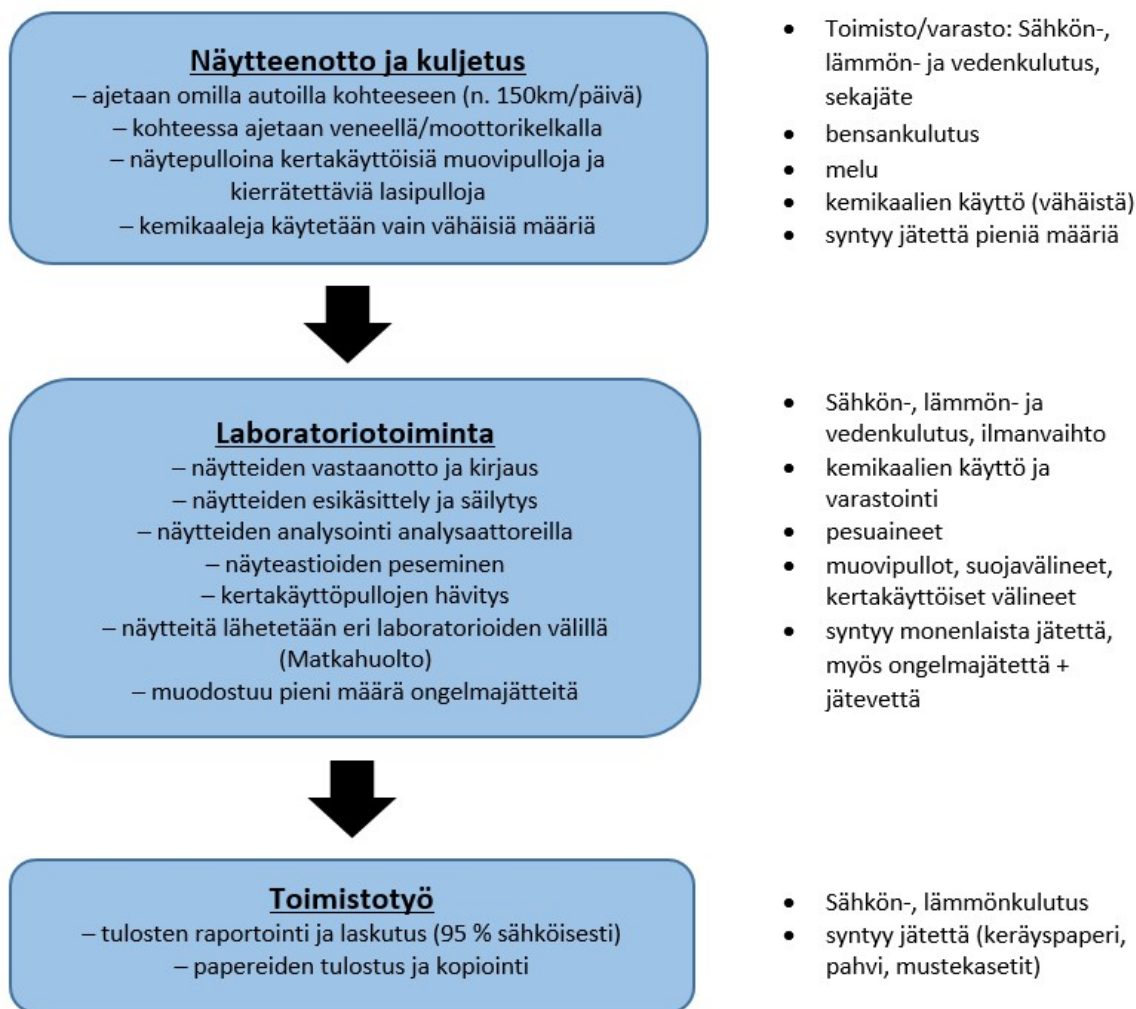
Näytteenotto ja kuljetus
– ajetaan omilla autoilla kohteeseen (n. 150km/päivä)
– kohteessa ajetaan veneellä/moottorikelkalla
– näytepulloina kertakäyttöisiä muovipulloja ja kierrätettäviä lasipulloja
– kemikaaleja käytetään vain vähäisiä määriä

- Toimisto/varasto: Sähkön-, lämmön- ja vedenkulutus, sekajäte
- bensankulutus
- melu
- kemikaalien käyttö (vähäistä)
- syntyy jätettä pieniä määriä

Laboratoriotoiminta
– näytteiden vastaanotto ja kirjaus
– näytteiden esikäsittely ja säilytys
– näytteiden analysointi analysaattoreilla
– näyteastioiden peseminen
– kertakäyttöpullojen hävitys
– näytteitä lähetetään eri laboratorioiden välillä (Matkahuolto)
– muodostuu pieni määrä ongelmajätteitä

- Sähkön-, lämmön- ja vedenkulutus, ilmanvaihto
- kemikaalien käyttö ja varastointi
- pesuaineet
- muovipullot, suojavälineet, kertakäyttöiset välineet
- syntyy monenlaista jätettä, myös ongelmajätettä + jätevettä

Toimistotyö
– tulosten raportointi ja laskutus (95 % sähköisesti)
– papereiden tulostus ja kopiointi

- Sähkön-, lämmönkulutus
- syntyy jätettä (keräyspaperi, pahvi, mustekasetit)